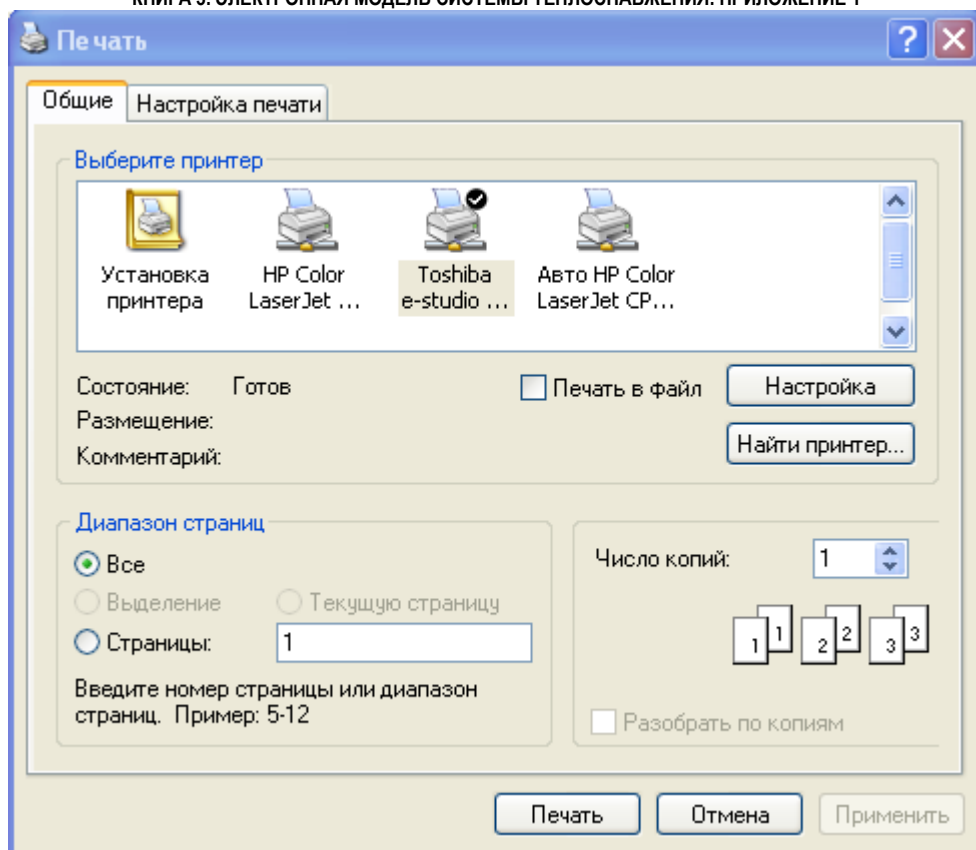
КНИГА 9. ЭЛЕКТРОННАЯ МОДЕЛЬ СИСТЕМЫ ТЕПЛОСНАБЖЕНИЯ. ПРИЛОЖЕНИЕ 1

Печать

Общие | Настройка печати

Выберите принтер

Установка принтера
HP Color LaserJet ...
Toshiba e-studio ...
Авто HP Color LaserJet CP...

Состояние: Готов
Размещение:
Комментарий:

Печать в файл
Настройка
Найти принтер...

Диапазон страниц
Все
Выделение
Текущую страницу
Страницы: 1
Введите номер страницы или диапазон страниц. Пример: 5-12

Число копий: 1

1 1 2 2 3 3

Разобрать по копиям

Печать
Отмена
Применить